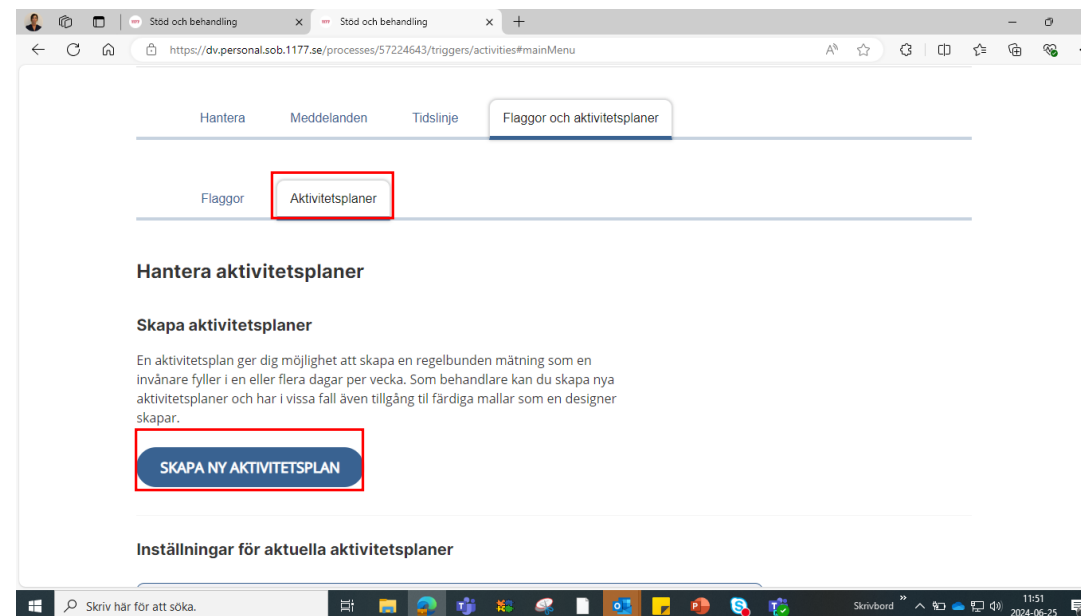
Stöd och behandling
Stöd och behandling
https://dv.personal.sob.1177.se/processes/57224643/triggers/activities#mainMenu

Hantera
Meddelanden
Tidslinje
Flaggor och aktivitetsplaner

Flaggor
Aktivitetsplaner

Hantera aktivitetsplaner

Skapa aktivitetsplaner

En aktivitetsplan ger dig möjlighet att skapa en regelbunden mätning som en invånare fyller i en eller flera dagar per vecka. Som behandlare kan du skapa nya aktivitetsplaner och har i vissa fall även tillgång til färdiga mallar som en designer skapar.

SKAPA NY AKTIVITETSPLAN

Inställningar för aktuella aktivitetsplaner

Skriv här för att söka.
Skrivbord
11:51
2024-06-25